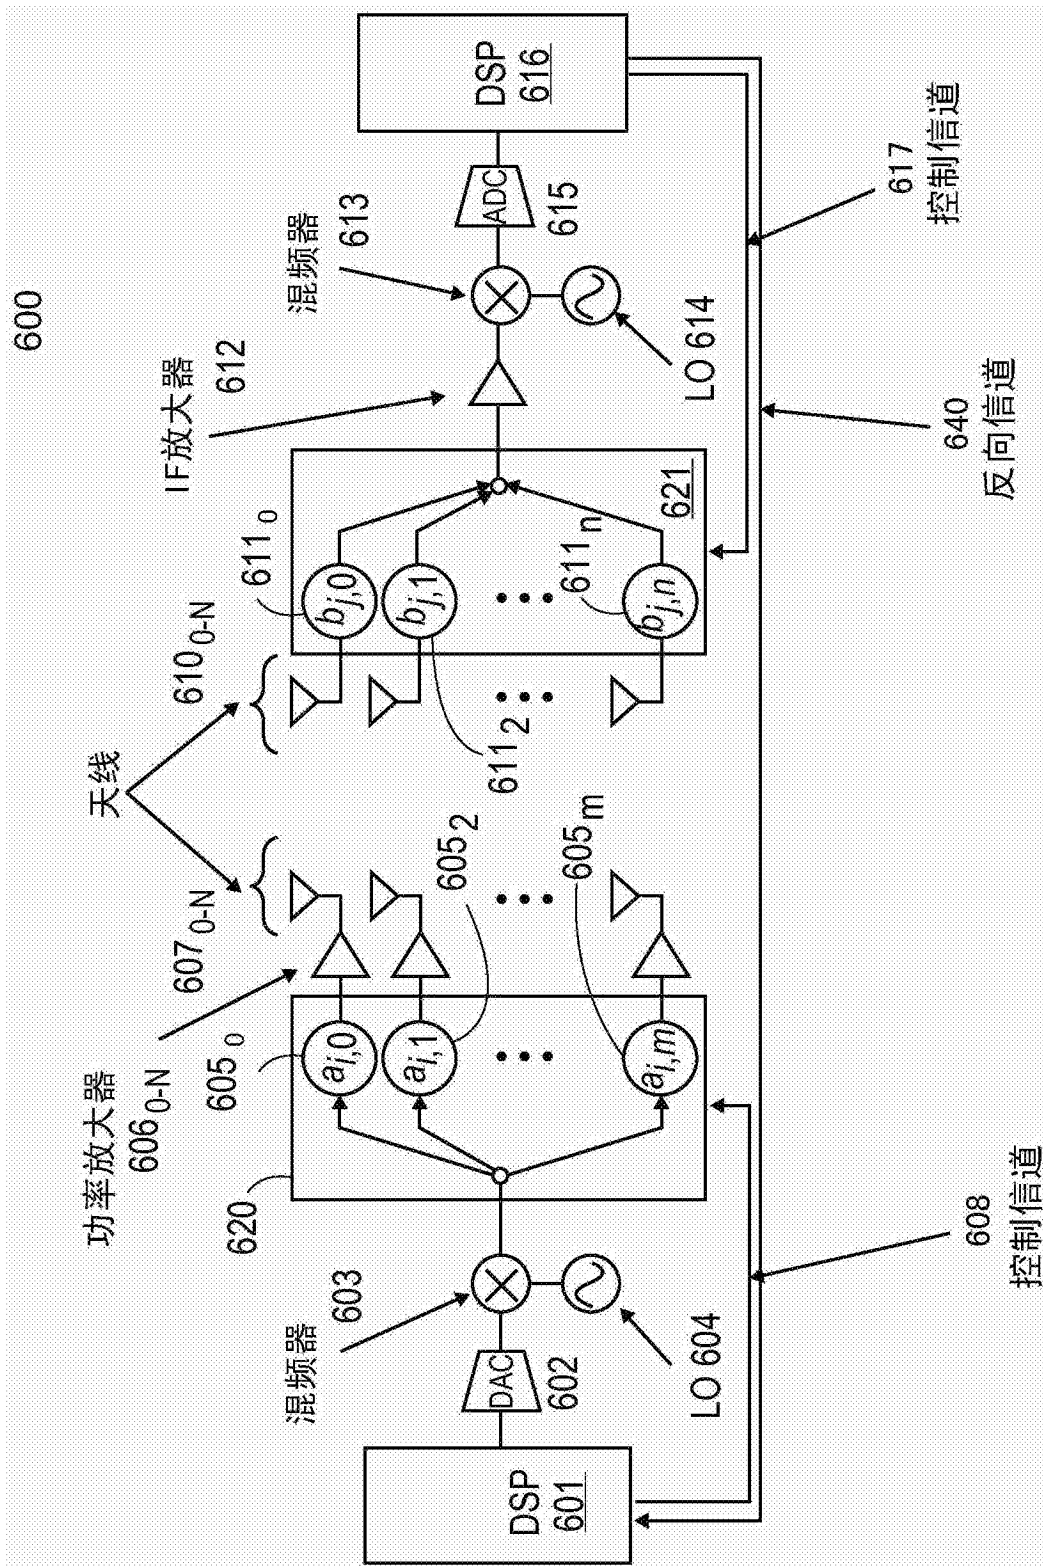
600

DSP
601

DAC
602

混频器
603

LO 604

620

功率放大器
$606_{0\text{-}N}$

$605_0$

$a_{i,0}$

$a_{i,1}$

$a_{i,m}$

$605_2$

$605_m$

$607_{0\text{-}N}$

天线

$610_{0\text{-}N}$

$611_0$

$b_{j,0}$

$b_{j,1}$

$b_{j,n}$

$611_n$

$611_2$

621

IF放大器
612

混频器
613

LO 614

ADC
615

DSP
616

617
控制信道

640
反向信道

608
控制信道